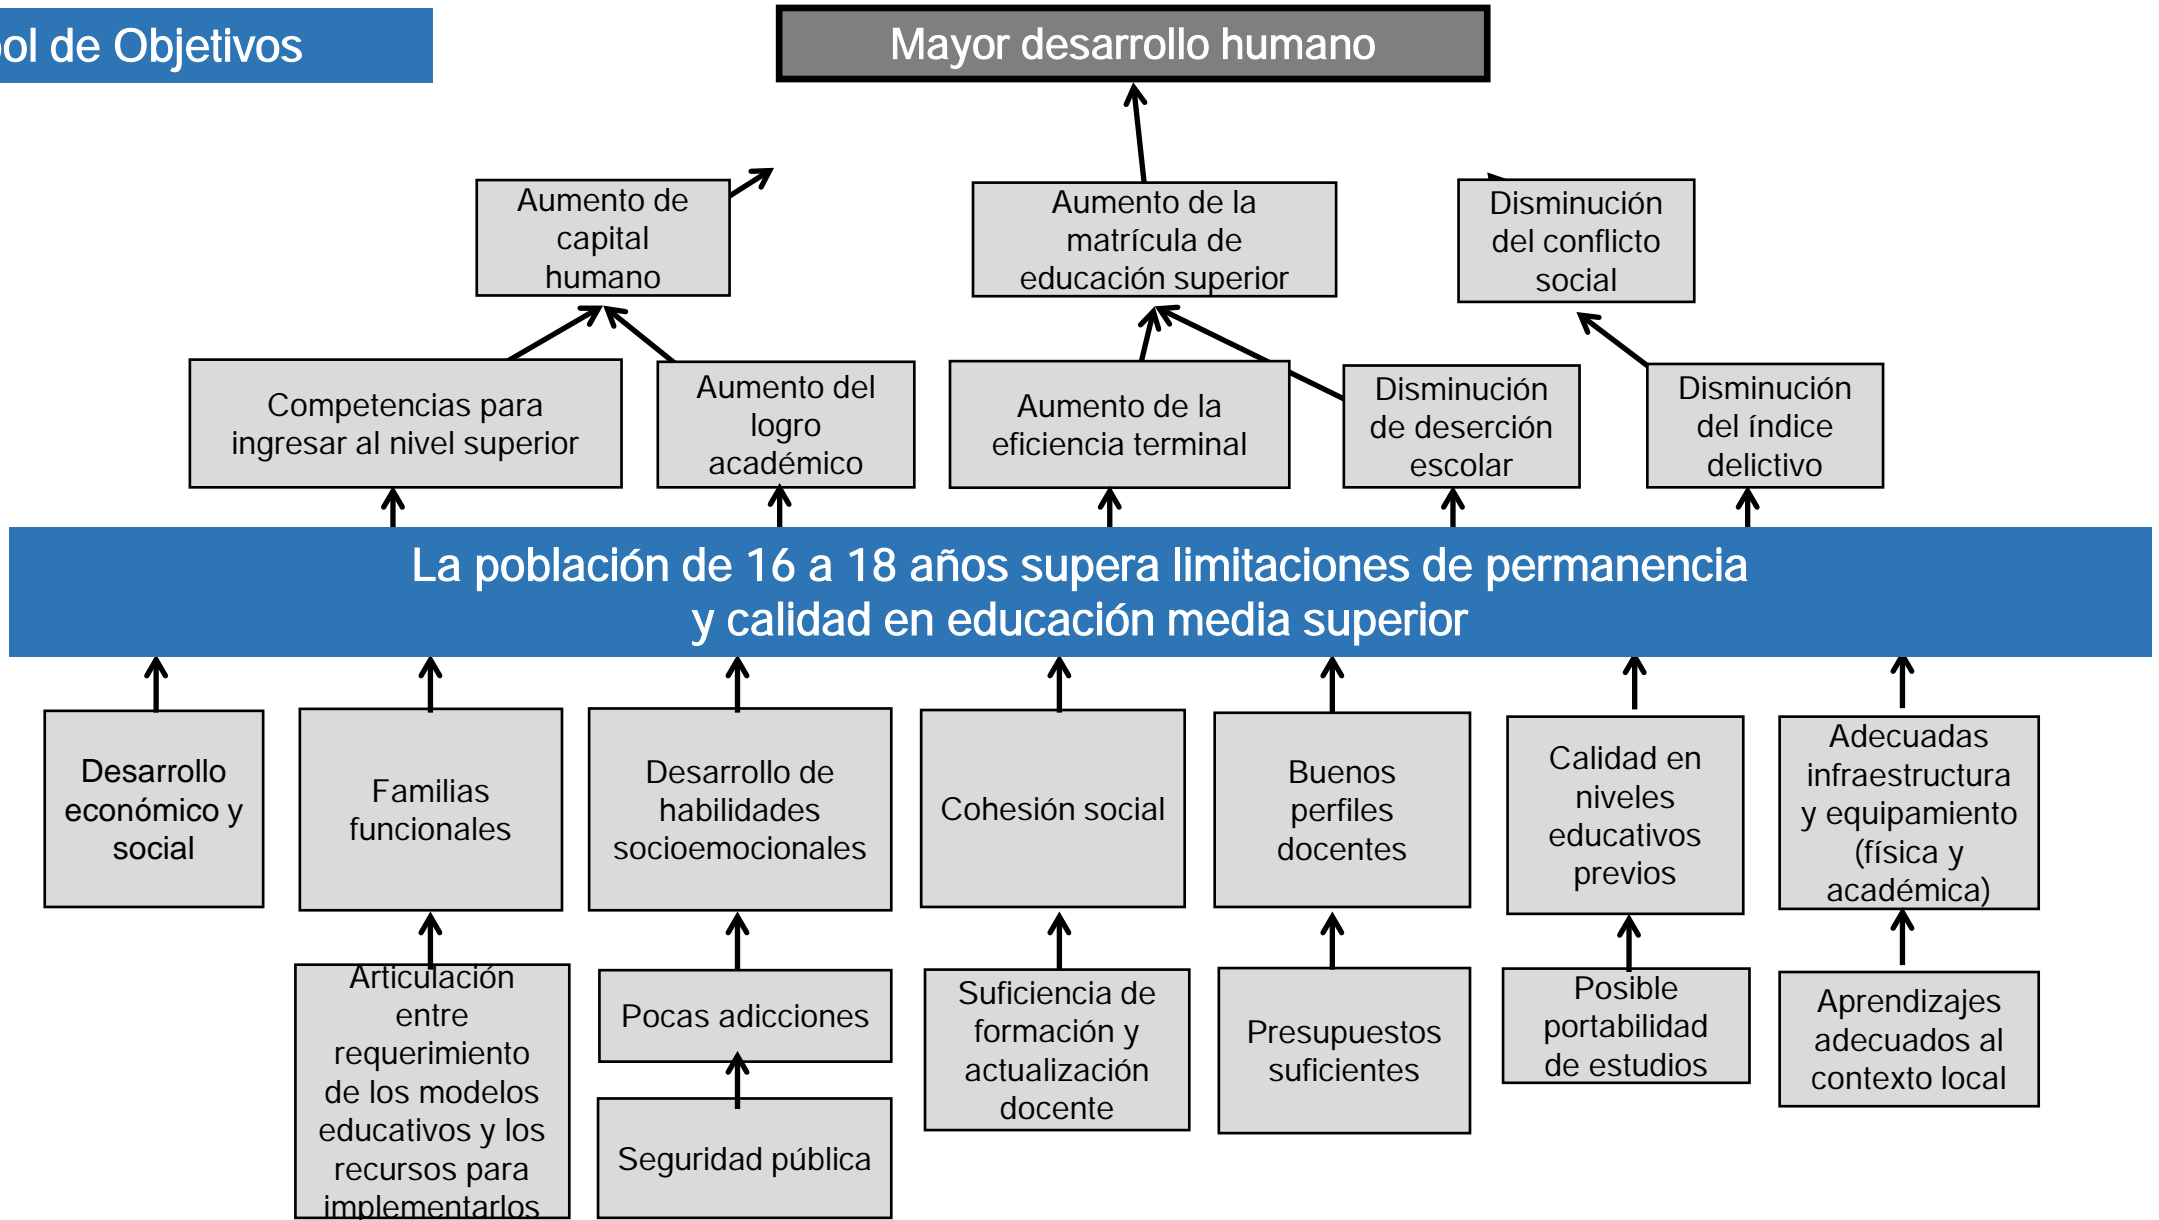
ol de Objetivos

Mayor desarrollo humano

Aumento de capital humano

Aumento de la matrícula de educación superior

Disminución del conflicto social

Competencias para ingresar al nivel superior

Aumento del logro académico

Aumento de la eficiencia terminal

Disminución de deserción escolar

Disminución del índice delictivo

La población de 16 a 18 años supera limitaciones de permanencia y calidad en educación media superior

Desarrollo económico y social

Familias funcionales

Desarrollo de habilidades socioemocionales

Cohesión social

Buenos perfiles docentes

Calidad en niveles educativos previos

Adecuadas infraestructura y equipamiento (física y académica)

Articulación entre requerimiento de los modelos educativos y los recursos para implementarlos

Pocas adicciones

Seguridad pública

Suficiencia de formación y actualización docente

Presupuestos suficientes

Posible portabilidad de estudios

Aprendizajes adecuados al contexto local